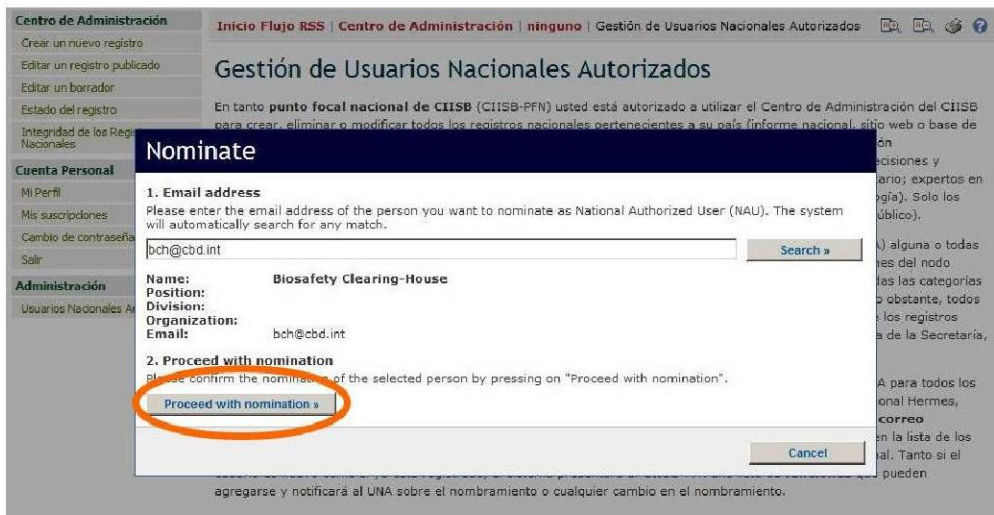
Centro de Administración
Crear un nuevo registro
Editar un registro publicado
Editar un borrador
Estado del registro
Integridad de los Regi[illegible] Nacionales

Cuenta Personal
Mi Perfil
Mis suscripciones
Cambio de contraseña
Salir

Administración
Usuarios Nacionales A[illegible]

Inicio Flujo RSS | Centro de Administración | ninguno | Gestión de Usuarios Nacionales Autorizados

Gestión de Usuarios Nacionales Autorizados

En tanto punto focal nacional de CIISB (CIISB-PFN) usted está autorizado a utilizar el Centro de Administración del CIISB para crear, eliminar o modificar todos los registros nacionales pertenecientes a su país (informe nacional, sitio web o base de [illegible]ón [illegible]cisiones y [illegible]ario; expertos en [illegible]gía). Solo los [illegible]úblico).

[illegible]) alguna o todas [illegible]es del nodo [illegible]las las categorías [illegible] obstante, todos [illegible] los registros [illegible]a de la Secretaría,

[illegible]A para todos los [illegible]onal Hermes, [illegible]correo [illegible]en la lista de los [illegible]al. Tanto si el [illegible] pueden agregarse y notificará al UNA sobre el nombramiento o cualquier cambio en el nombramiento.

Nominate

1. Email address
Please enter the email address of the person you want to nominate as National Authorized User (NAU). The system will automatically search for any match.

bch@cbd.int
Search »

Name: Biosafety Clearing-House
Position:
Division:
Organization:
Email: bch@cbd.int

2. Proceed with nomination
Pl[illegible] confirm the nomina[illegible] of the selected person by pressing on "Proceed with nomination".

Proceed with nomination »

Cancel